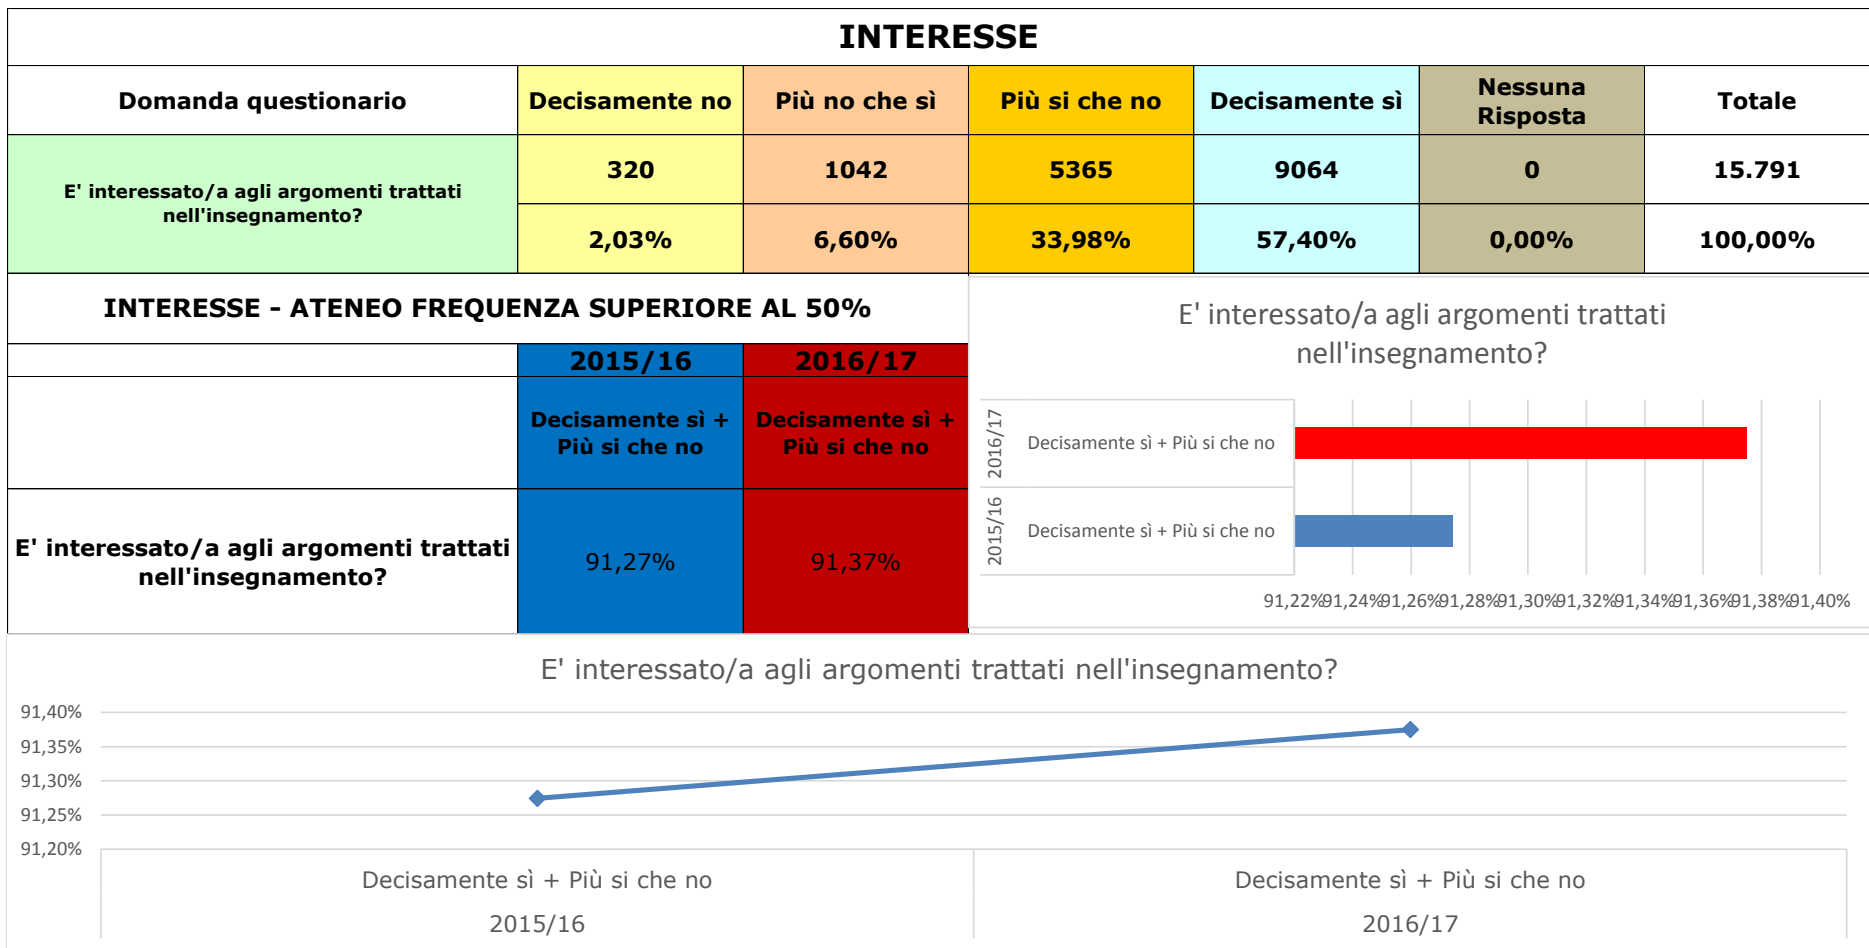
INTERESSE

| Domanda questionario | Decisamente no | Più no che sì | Più si che no | Decisamente sì | Nessuna Risposta | Totale |
|---|---|---|---|---|---|---|
| E' interessato/a agli argomenti trattati nell'insegnamento? | 320 | 1042 | 5365 | 9064 | 0 | 15.791 |
| | 2,03% | 6,60% | 33,98% | 57,40% | 0,00% | 100,00% |

INTERESSE - ATENEO FREQUENZA SUPERIORE AL 50%

| | 2015/16 | 2016/17 |
|---|---|---|
| | Decisamente sì + Più si che no | Decisamente sì + Più si che no |
| E' interessato/a agli argomenti trattati nell'insegnamento? | 91,27% | 91,37% |

E' interessato/a agli argomenti trattati nell'insegnamento?

2016/17 Decisamente sì + Più si che no
2015/16 Decisamente sì + Più si che no

91,22% 91,24% 91,26% 91,28% 91,30% 91,32% 91,34% 91,36% 91,38% 91,40%

E' interessato/a agli argomenti trattati nell'insegnamento?

91,40%
91,35%
91,30%
91,25%
91,20%

Decisamente sì + Più si che no
2015/16

Decisamente sì + Più si che no
2016/17